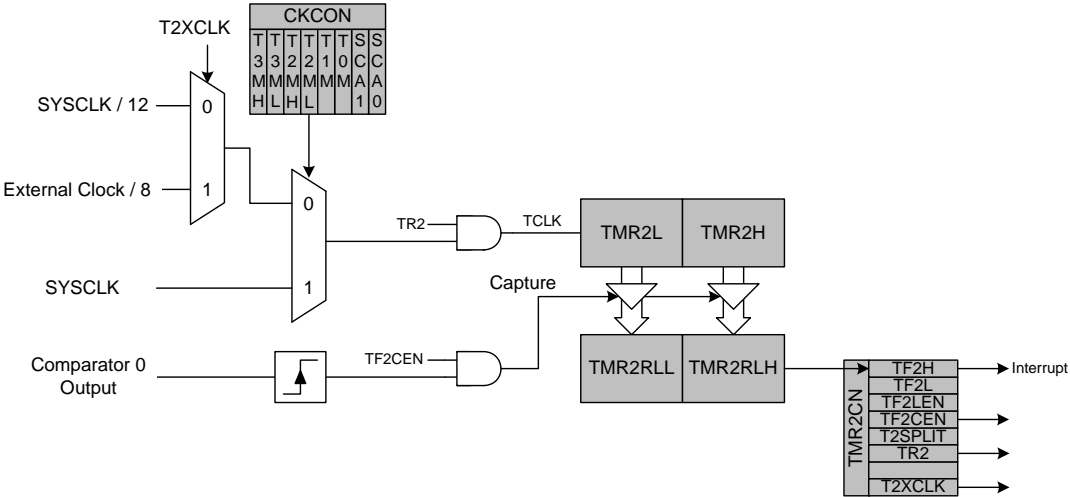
T2XCLK

CKCON

| T3MH | T3ML | T2MH | T2ML | T1M | T0M | SCA1 | SCA0 |
|---|---|---|---|---|---|---|---|

SYSCLK / 12

0

External Clock / 8

1

0

1

SYSCLK

TR2

TCLK

TMR2L

TMR2H

Capture

Comparator 0 Output

TF2CEN

TMR2RLL

TMR2RLH

TMR2CN

TF2H

TF2L

TF2LEN

TF2CEN

T2SPLIT

TR2

T2XCLK

Interrupt